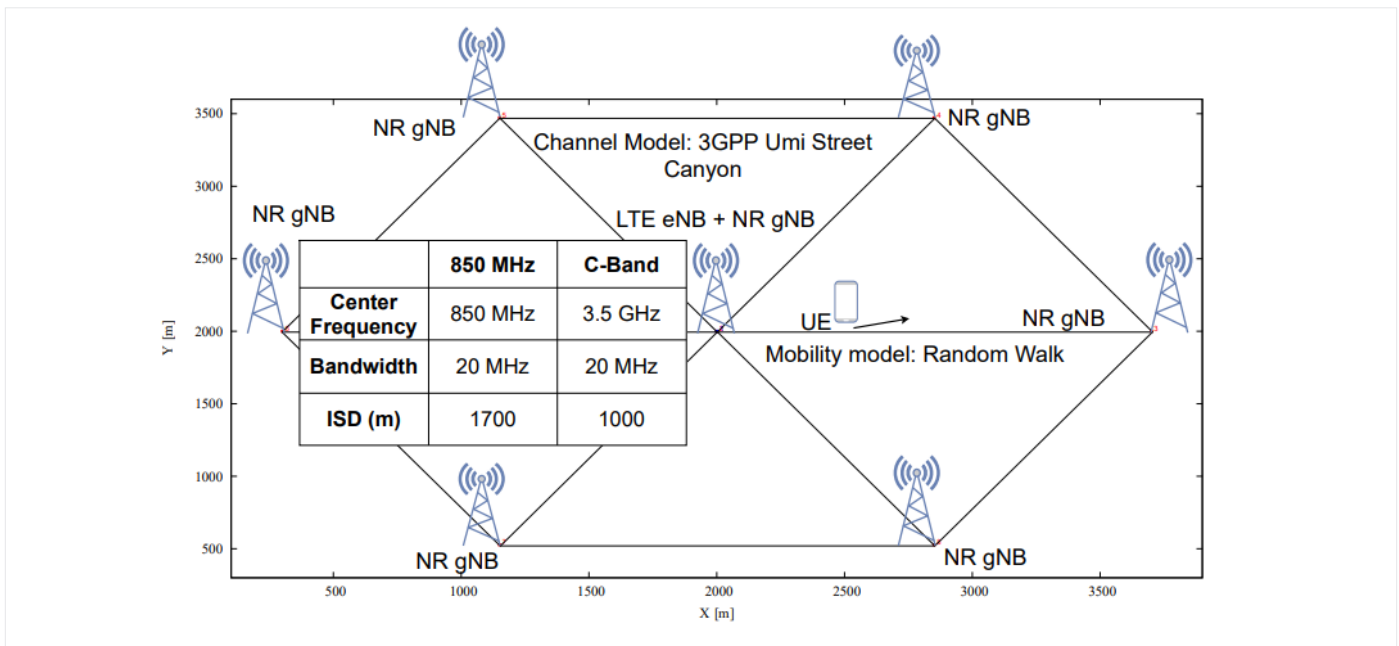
NR gNB

NR gNB

Channel Model: 3GPP Umi Street Canyon

NR gNB

LTE eNB + NR gNB

| | 850 MHz | C-Band |
|---|---|---|
| Center Frequency | 850 MHz | 3.5 GHz |
| Bandwidth | 20 MHz | 20 MHz |
| ISD (m) | 1700 | 1000 |

UE

NR gNB

Mobility model: Random Walk

NR gNB

NR gNB

3500
3000
2500
2000
1500
1000
500

Y [m]

500 1000 1500 2000 2500 3000 3500

X [m]